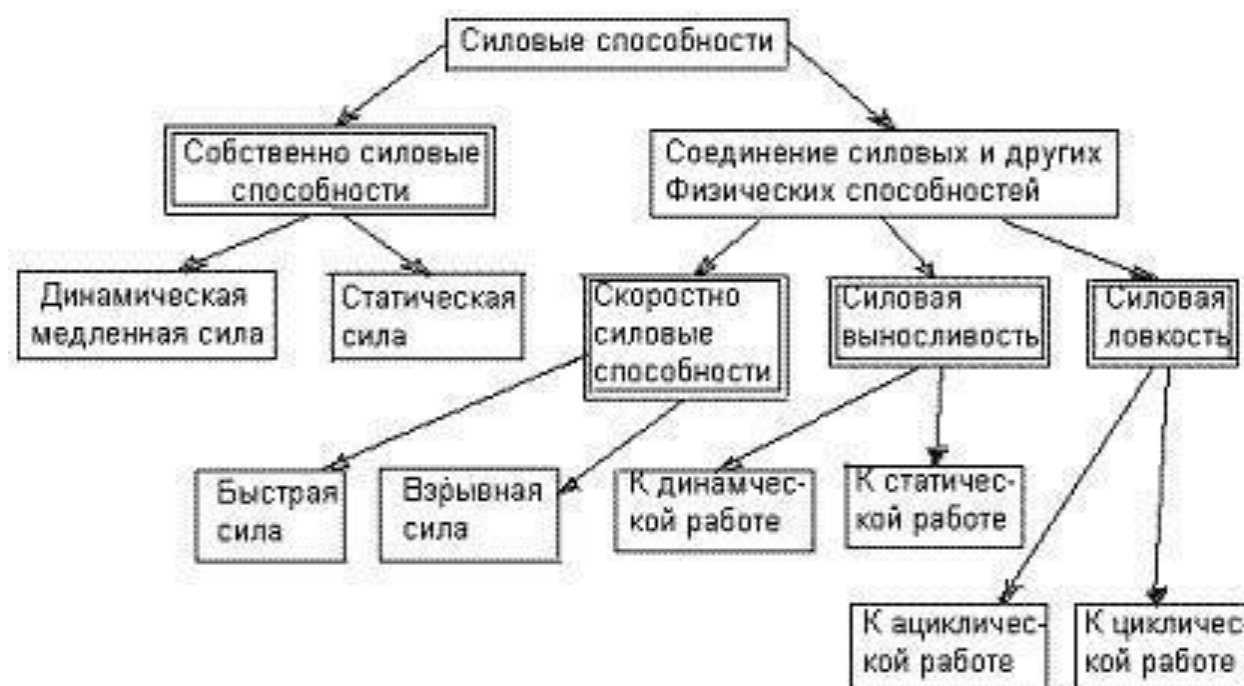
Силовые способности

Собственно силовые способности

Соединение силовых и других Физических способностей

Динамическая медленная сила

Статическая сила

Скоростно силовые способности

Силовая выносливость

Силовая ловкость

Быстрая сила

Взрывная сила

К динамической работе

К статической работе

К ациклической работе

К цикличес кой работе